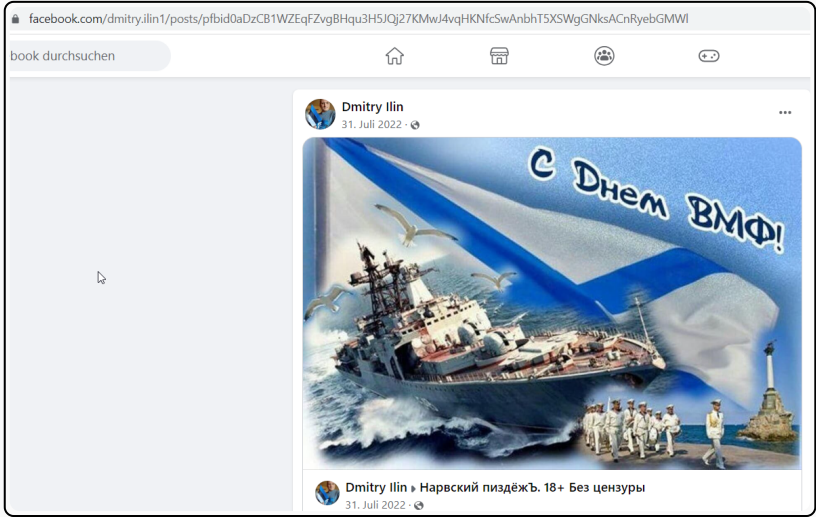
facebook.com/dmitry.ilin1/posts/pfbid0aDzCB1WZEqFZvgBHqu3H5JQj27KMwJ4vqHKNfcSwAnbhT5XSWgGNksACnRyebGMWl

book durchsuchen

Dmitry Ilin
31. Juli 2022 ·

...

С Днем ВМФ!

Dmitry Ilin ▸ Нарвский пиздёжЪ. 18+ Без цензуры
31. Juli 2022 ·